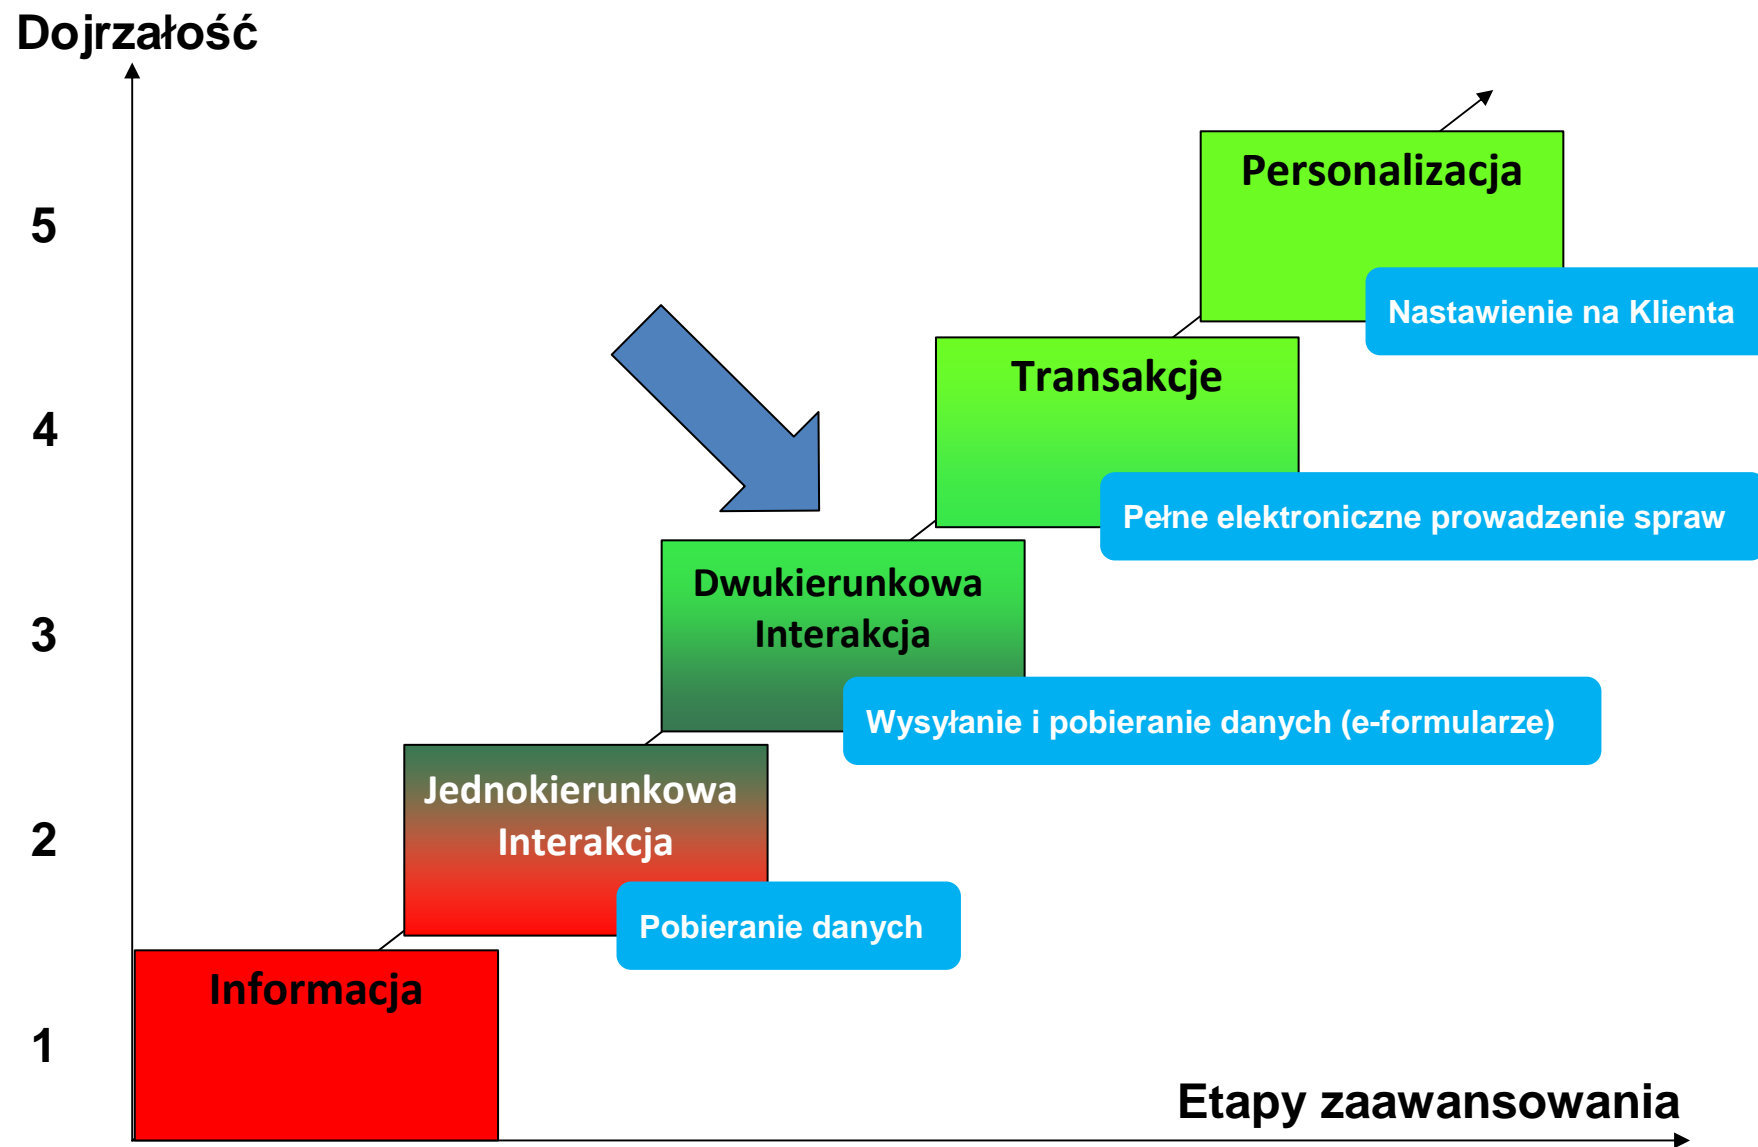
Dojrzałość

5

4

3

2

1

Personalizacja

Nastawienie na Klienta

Transakcje

Pełne elektroniczne prowadzenie spraw

Dwukierunkowa Interakcja

Wysyłanie i pobieranie danych (e-formularze)

Jednokierunkowa Interakcja

Pobieranie danych

Informacja

Etapy zaawansowania